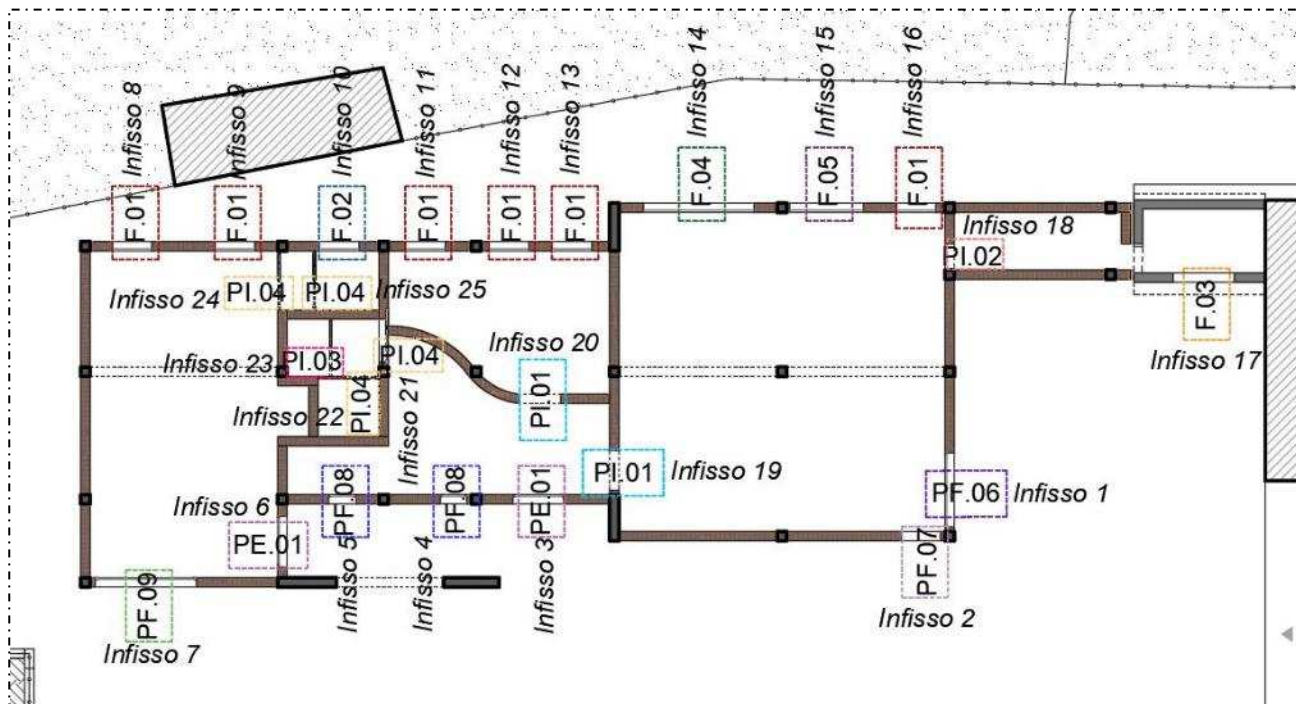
Infisso 8
Infisso 9
Infisso 10
Infisso 11
Infisso 12
Infisso 13
Infisso 14
Infisso 15
Infisso 16
F.01
F.01
F.02
F.01
F.01
F.01
F.04
F.05
F.01
Infisso 18
PI.02
Infisso 24
PI.04
PI.04
Infisso 25
F.03
Infisso 20
Infisso 23
PI.03
PI.04
Infisso 17
PI.01
Infisso 22
PI.04
Infisso 21
PI.01
Infisso 19
PF.06
Infisso 1
Infisso 6
PF.08
PF.08
PE.01
PE.01
PF.07
Infisso 5
Infisso 4
Infisso 3
PF.09
Infisso 2
Infisso 7